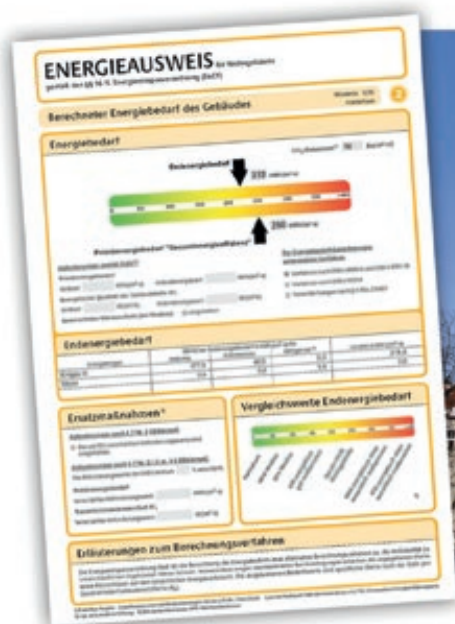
ENERGIEAUSWEIS für Wohngebäude
gemäß den §§ 16 ff. Energieeinsparverordnung (EnEV)

Berechneter Energiebedarf des Gebäudes

2

Energiebedarf

Endenergiebedarf

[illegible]

Endenergiebedarf

Ersatzmaßnahmen¹

Vergleichswerte Endenergiebedarf

Erläuterungen zum Berechnungsverfahren